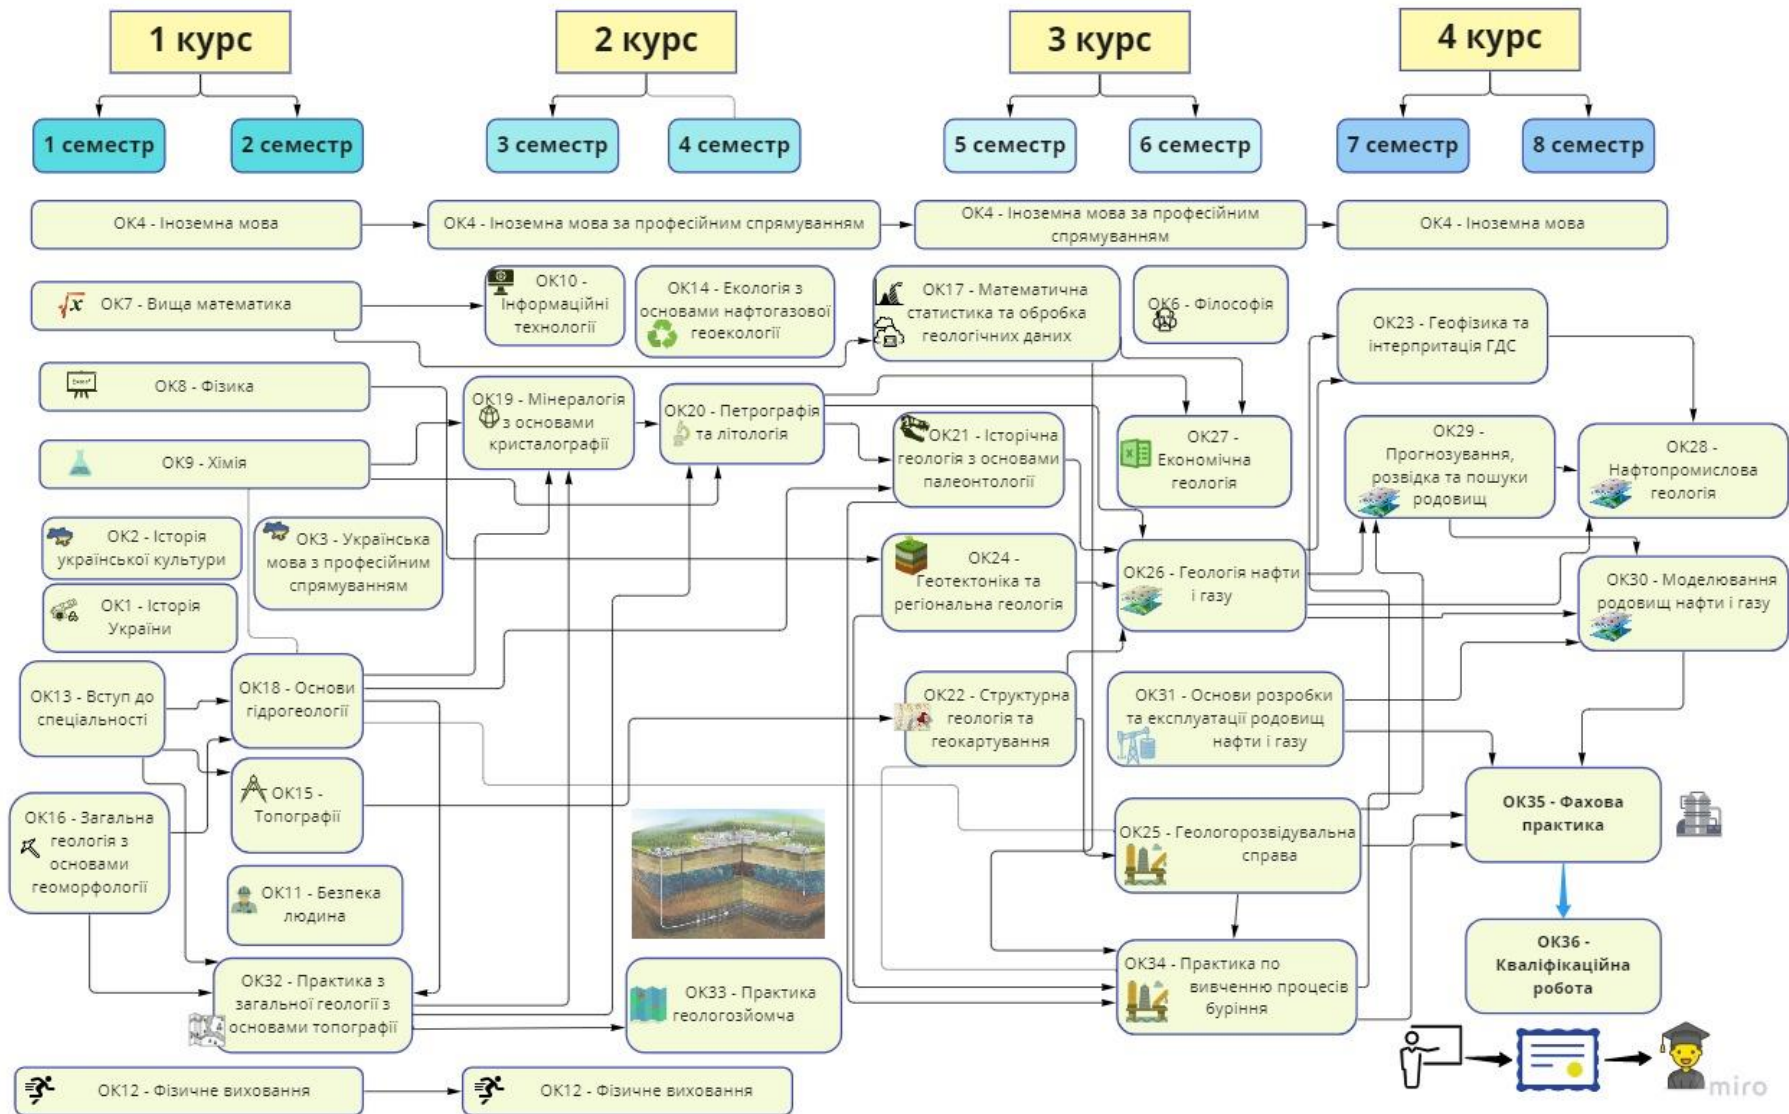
1 курс

1 семестр

2 семестр

2 курс

3 семестр

4 семестр

3 курс

5 семестр

6 семестр

4 курс

7 семестр

8 семестр

ОК4 - Іноземна мова

ОК4 - Іноземна мова за професійним спрямуванням

ОК4 - Іноземна мова за професійним спрямуванням

ОК4 - Іноземна мова

ОК7 - Вища математика

ОК10 - Інформаційні технології

ОК14 - Екологія з основами нафтогазової геоекології

ОК17 - Математична статистика та обробка геологічних даних

ОК6 - Філософія

ОК23 - Геофізика та інтерпритація ГДС

ОК8 - Фізика

ОК19 - Мінералогія з основами кристалографії

ОК20 - Петрографія та літологія

ОК21 - Історічна геологія з основами палеонтології

ОК27 - Економічна геологія

ОК29 - Прогнозування, розвідка та пошуки родовищ

ОК28 - Нафтопромислова геологія

ОК9 - Хімія

ОК2 - Історія української культури

ОК3 - Українська мова з професійним спрямуванням

ОК24 - Геотектоніка та регіональна геологія

ОК26 - Геологія нафти і газу

ОК30 - Моделювання родовищ нафти і газу

ОК1 - Історія України

ОК13 - Вступ до спеціальності

ОК18 - Основи гідрогеології

ОК22 - Структурна геологія та геокартування

ОК31 - Основи розробки та експлуатації родовищ нафти і газу

ОК15 - Топографії

ОК35 - Фахова практика

ОК16 - Загальна геологія з основами геоморфології

ОК25 - Геологорозвідувальна справа

ОК11 - Безпека людина

ОК36 - Кваліфікаційна робота

ОК32 - Практика з загальної геології з основами топографії

ОК33 - Практика геологозйомча

ОК34 - Практика по вивченню процесів буріння

ОК12 - Фізичне виховання

ОК12 - Фізичне виховання

miro